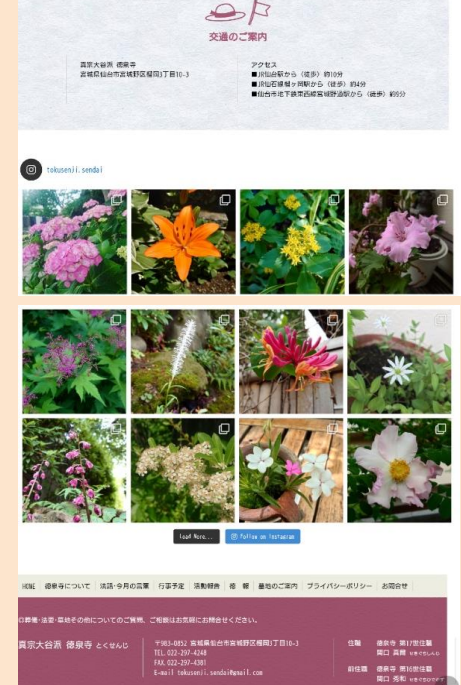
交通のご案内

真宗大谷派 徳泉寺
宮城県仙台市宮城野区福岡1丁目10-3

アクセス
■JR仙台駅から（徒歩）約10分
■JR仙石線榴ヶ岡駅から（徒歩）約4分
■仙台市地下鉄東西線宮城野通駅から（徒歩）約9分

tokusenji.sendai

Load More...
Follow on Instagram

HOME | 徳泉寺について | 法話・今月の言葉 | 行事予定 | 活動報告 | 寺報 | 墓地のご案内 | プライバシーポリシー | お問合せ

ご葬儀・法要・墓地その他についてのご質問、ご相談はお気軽にお問合せください。

真宗大谷派 徳泉寺 とくせんじ

〒983-0852 宮城県仙台市宮城野区福岡1丁目10-3
TEL.022-297-4248
FAX.022-297-4381
E-mail tokusenji.sendai@gmail.com

住職 徳泉寺 第17世住職
関口 真爾 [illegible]

前住職 徳泉寺 第16世住職
関口 秀和 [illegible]